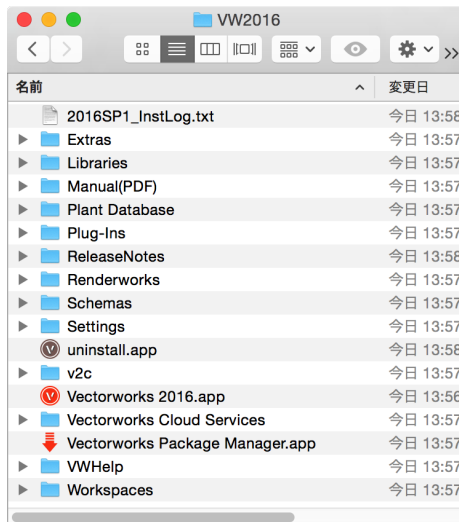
VW2016

>>

名前

変更日

2016SP1_InstLog.txt 今日 13:58
Extras 今日 13:57
Libraries 今日 13:57
Manual(PDF) 今日 13:57
Plant Database 今日 13:57
Plug-Ins 今日 13:57
ReleaseNotes 今日 13:58
Renderworks 今日 13:57
Schemas 今日 13:57
Settings 今日 13:57
uninstall.app 今日 13:58
v2c 今日 13:57
Vectorworks 2016.app 今日 13:56
Vectorworks Cloud Services 今日 13:57
Vectorworks Package Manager.app 今日 13:57
VWHelp 今日 13:57
Workspaces 今日 13:57